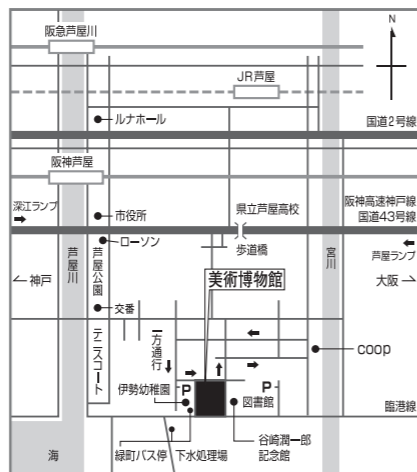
阪急芦屋川

N

JR芦屋

ルナホール

国道2号線

阪神芦屋

深江ランプ

市役所

県立芦屋高校

阪神高速神戸線
国道43号線

芦屋ランプ

ローソン

歩道橋

神戸

芦屋川

芦屋公園

宮川

大阪

美術博物館

交番

テニスコート

一方通行

coop

伊勢幼稚園

P

P

図書館

臨港線

海

緑町バス停

下水処理場

谷崎潤一郎
記念館